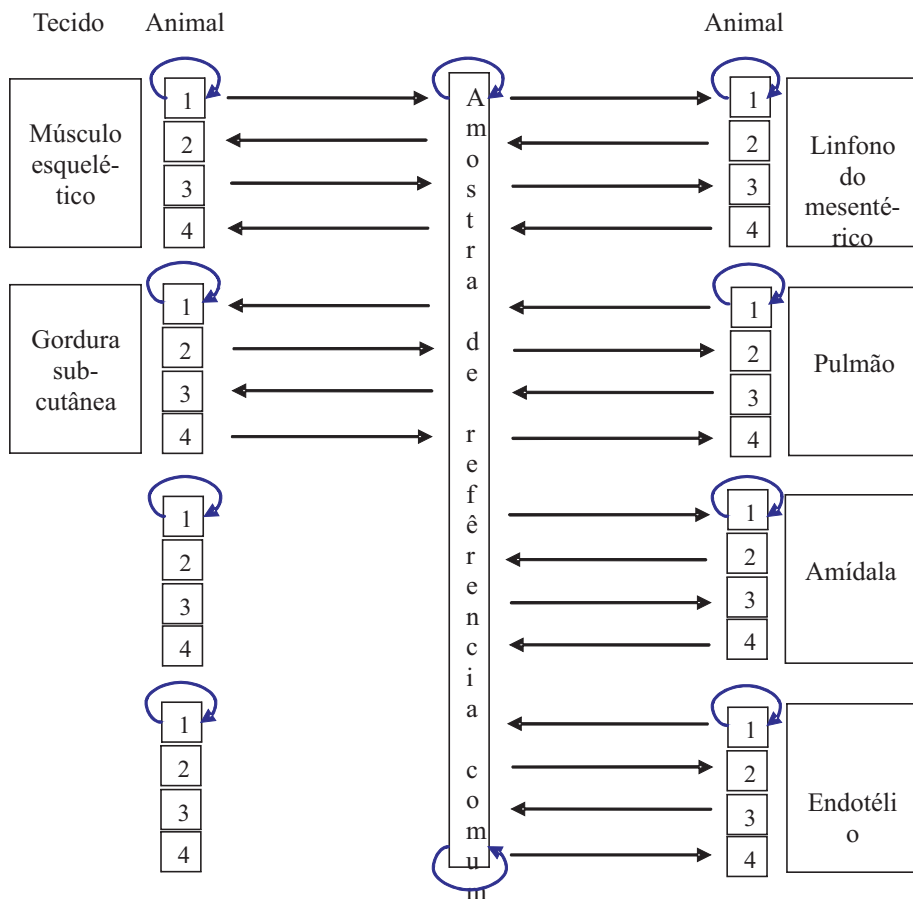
Tecido Animal

Animal

1
2
3
4

Músculo esquelético

Amostra de referência comum

Linfono do mesentérico

1
2
3
4

Gordura subcutânea

1
2
3
4

Pulmão

1
2
3
4

1
2
3
4

Amídala

1
2
3
4

1
2
3
4

Endotélio

1
2
3
4

1
2
3
4